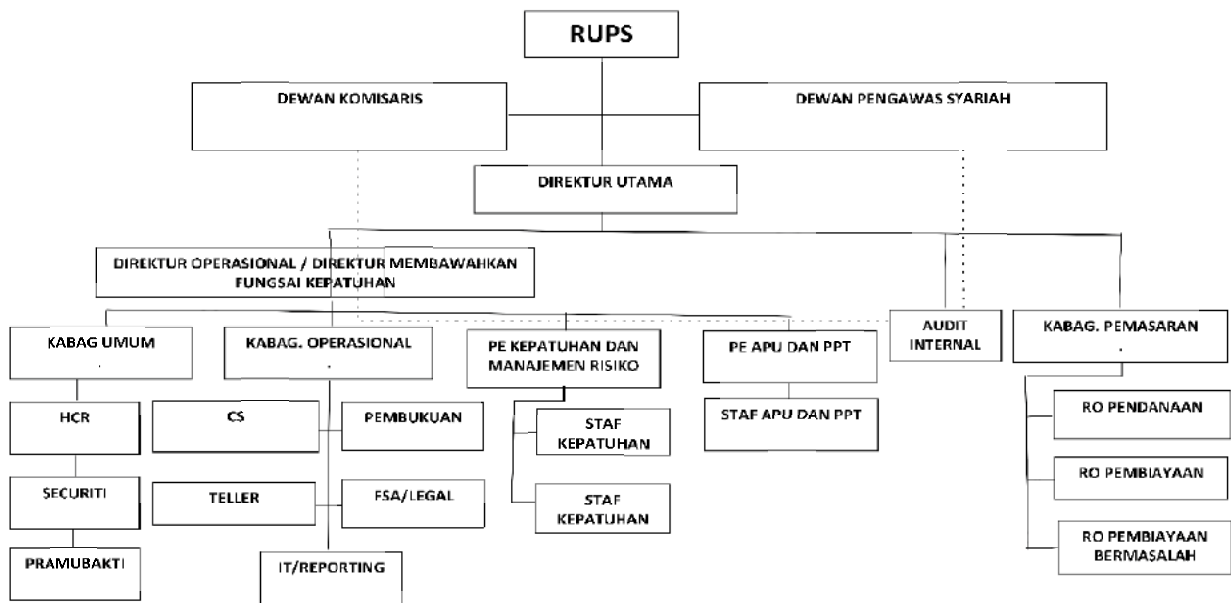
RUPS

DEWAN KOMISARIS

DEWAN PENGAWAS SYARIAH

DIREKTUR UTAMA

DIREKTUR OPERASIONAL / DIREKTUR MEMBAWAHKAN FUNGSAI KEPATUHAN

KABAG UMUM

KABAG. OPERASIONAL

PE KEPATUHAN DAN MANAJEMEN RISIKO

PE APU DAN PPT

AUDIT INTERNAL

KABAG. PEMASARAN

HCR

CS

PEMBUKUAN

STAF KEPATUHAN

STAF APU DAN PPT

RO PENDANAAN

SECURITI

TELLER

FSA/LEGAL

STAF KEPATUHAN

RO PEMBIAYAAN

PRAMUBAKTI

IT/REPORTING

RO PEMBIAYAAN BERMASALAH